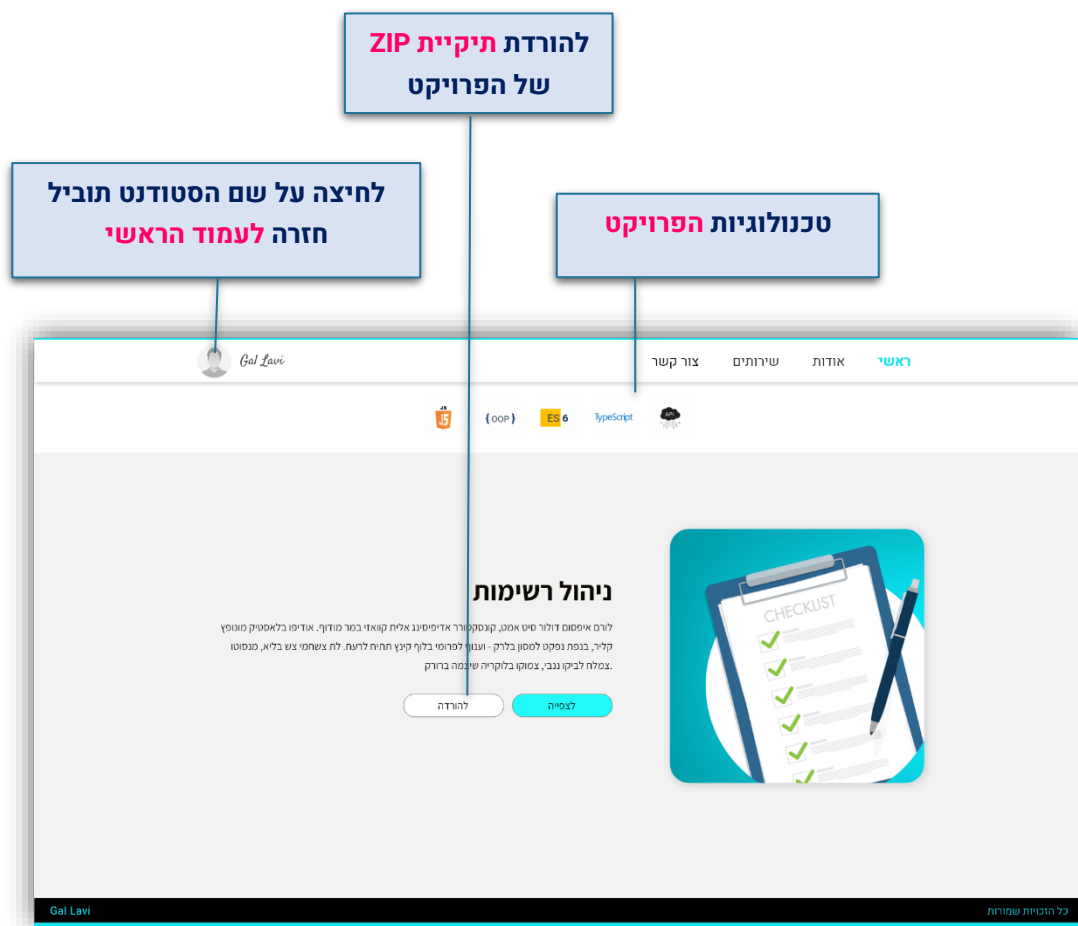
להורדת תיקיית ZIP של הפרויקט

לחיצה על שם הסטודנט תוביל חזרה לעמוד הראשי

טכנולוגיות הפרויקט

Gal Lavi

ראשי
אודות
שירותים
צור קשר

JS
{OOP}
ES 6
TypeScript
API

ניהול רשימות

לורם איפסום דולור סיט אמט, קונסקטורר אדיפיסינג אלית קוואזי במר מודוף. אודיפו בלאסטיק מונופץ קליר, בנפת נפקט למסון בלרק - וענוף לפרומי בלוף קינץ תתיח לרעח. לת צשחמי צש בליא, מנסוטו צמלח לביקו ננבי, צמוקו בלוקריה שיצמה ברורק.

לצפייה
להורדה

CHECKLIST

Gal Lavi
כל הזכויות שמורות